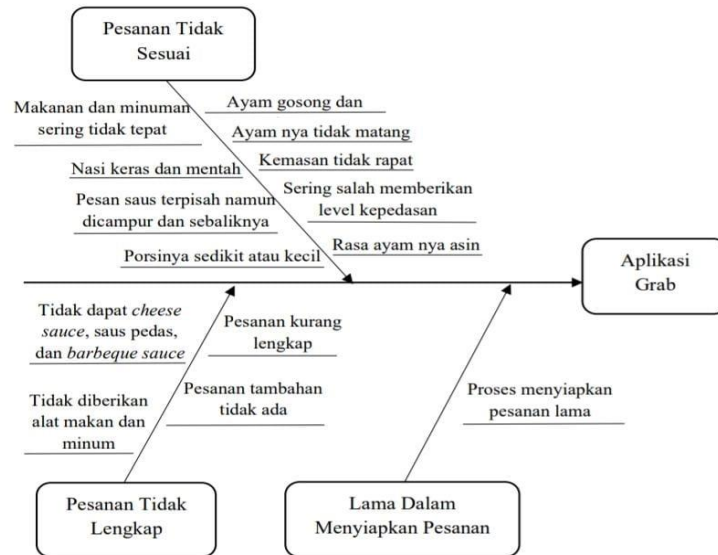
Pesanan Tidak Sesuai

Makanan dan minuman sering tidak tepat

Ayam gosong dan

Ayam nya tidak matang

Nasi keras dan mentah

Kemasan tidak rapat

Pesan saus terpisah namun dicampur dan sebaliknya

Sering salah memberikan level kepedasan

Rasa ayam nya asin

Porsinya sedikit atau kecil

Aplikasi Grab

Tidak dapat *cheese sauce*, saus pedas, dan *barbeque sauce*

Pesanan kurang lengkap

Tidak diberikan alat makan dan minum

Pesanan tambahan tidak ada

Proses menyiapkan pesanan lama

Pesanan Tidak Lengkap

Lama Dalam Menyiapkan Pesanan